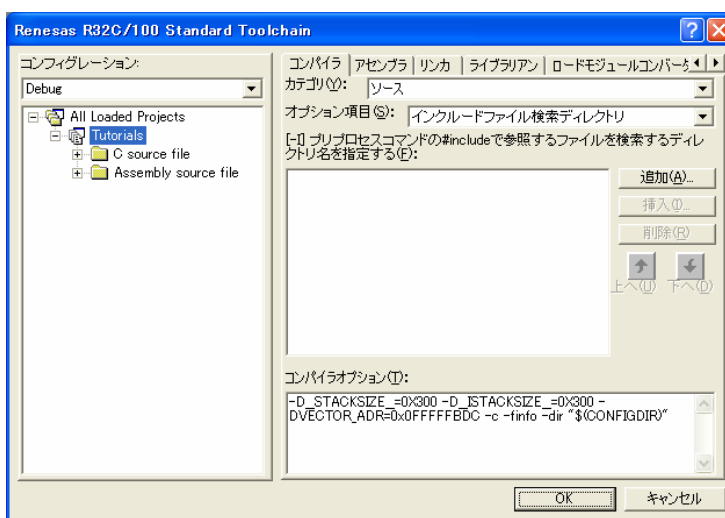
Renesas R32C/100 Standard Toolchain

コンフィグレーション:

Debug

All Loaded Projects
Tutorials
C source file
Assembly source file

コンパイラ | アセンブラ | リンカ | ライブラリアン | ロードモジュールコンバータ

カテゴリ(Y): ソース

オプション項目(S): インクルードファイル検索ディレクトリ

[-I] プリプロセスコマンドの#includeで参照するファイルを検索するディレクトリ名を指定する(F):

追加(A)...
挿入(I)...
削除(R)
上へ(U)
下へ(D)

コンパイラオプション(T):

-D_STACKSIZE_=0X300 -D_ISTACKSIZE_=0X300 -DVECTOR_ADR=0x0FFFFFBDC -c -finfo -dir "$(CONFIGDIR)"

OK
キャンセル